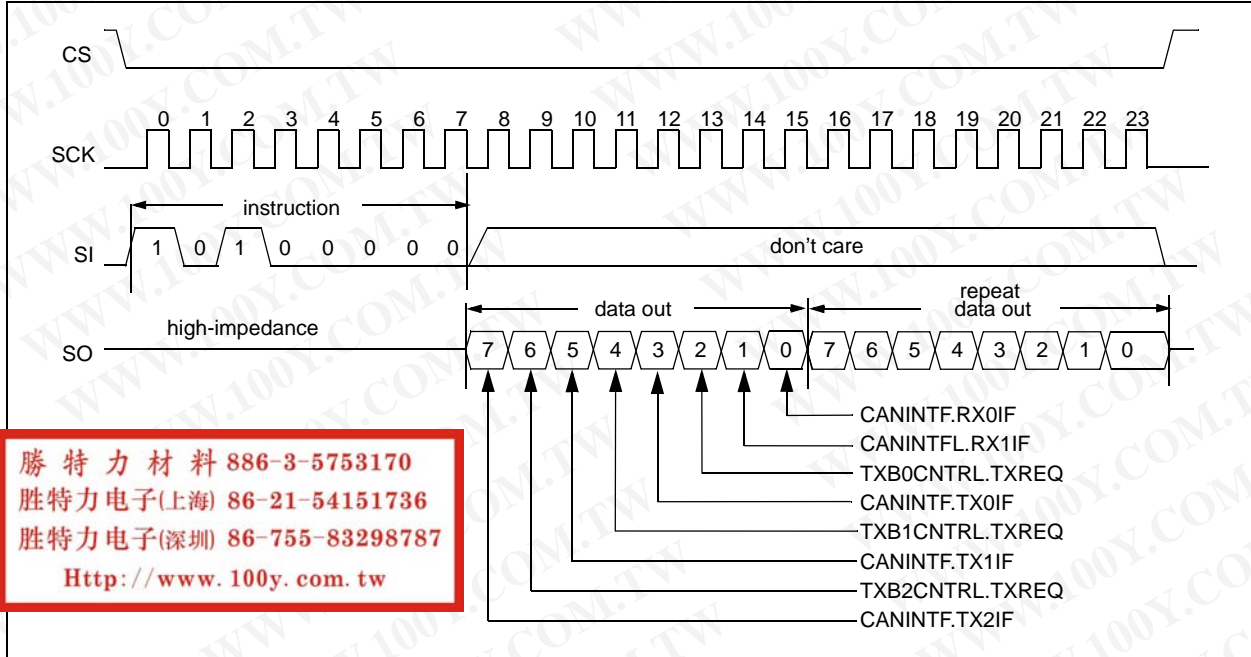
CS

SCK 0 1 2 3 4 5 6 7 8 9 10 11 12 13 14 15 16 17 18 19 20 21 22 23

instruction

SI 1 0 1 0 0 0 0 0

don't care

data out

repeat data out

high-impedance

SO 7 6 5 4 3 2 1 0 7 6 5 4 3 2 1 0

CANINTF.RX0IF
CANINTFL.RX1IF
TXB0CNTRL.TXREQ
CANINTF.TX0IF
TXB1CNTRL.TXREQ
CANINTF.TX1IF
TXB2CNTRL.TXREQ
CANINTF.TX2IF

勝 特 力 材 料 886-3-5753170
胜特力电子(上海) 86-21-54151736
胜特力电子(深圳) 86-755-83298787
Http://www.100y.com.tw

WWW.100Y.COM.TW